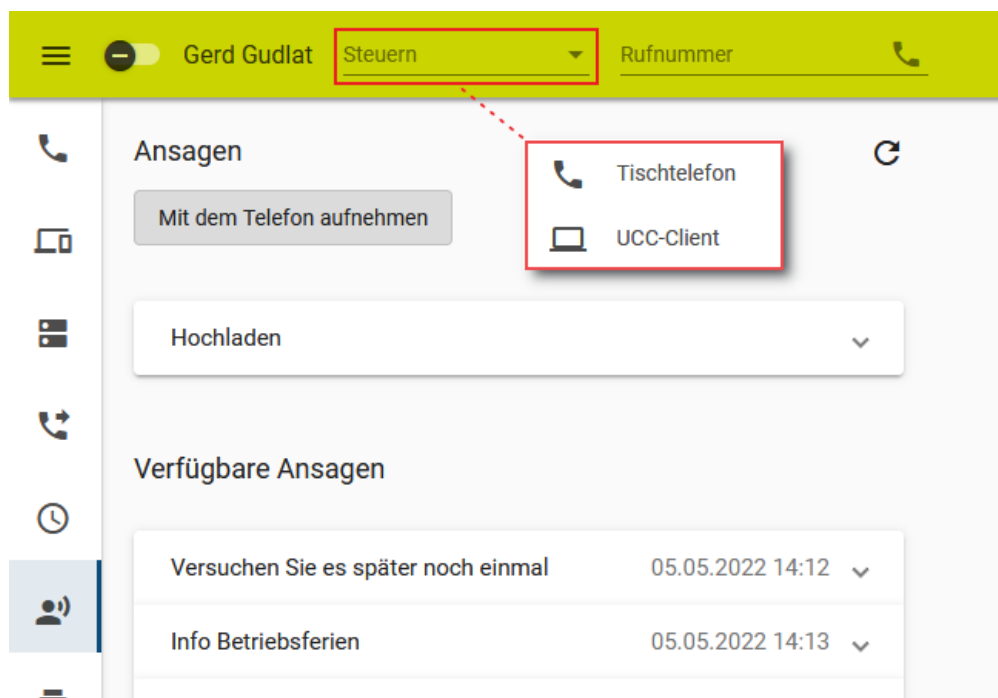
Gerd Gudlat Steuern Rufnummer

Ansagen

Mit dem Telefon aufnehmen

Tischtelefon

UCC-Client

Hochladen

Verfügbare Ansagen

Versuchen Sie es später noch einmal 05.05.2022 14:12

Info Betriebsferien 05.05.2022 14:13